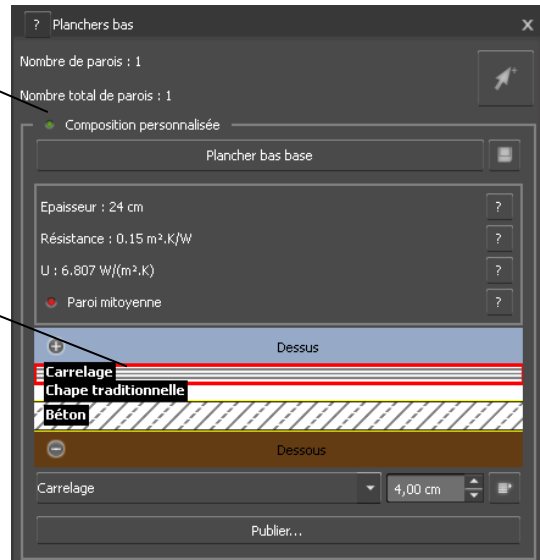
? Planchers bas
×
Nombre de parois : 1
Nombre total de parois : 1
Composition personnalisée
Plancher bas base
Epaisseur : 24 cm
?
Résistance : 0.15 m².K/W
?
U : 6.807 W/(m².K)
?
Paroi mitoyenne
?
Dessus
Carrelage
Chape traditionnelle
Béton
Dessous
Carrelage
4,00 cm
Publier...